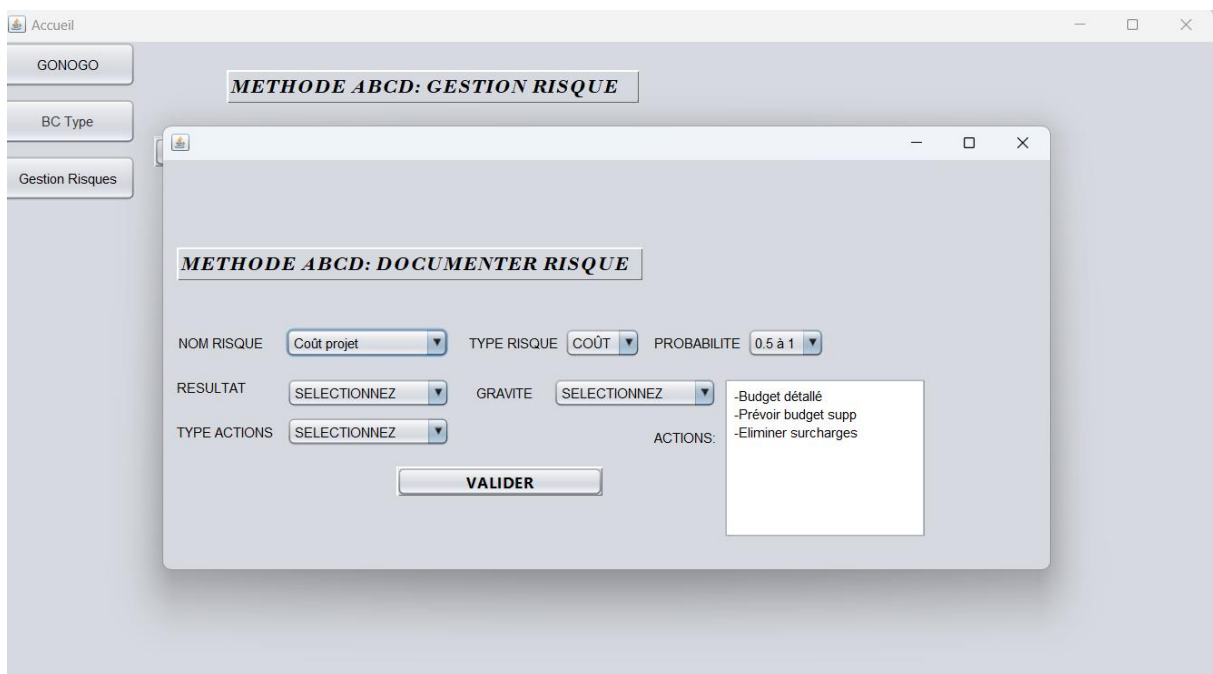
Accueil

GONOGO

BC Type

Gestion Risques

METHODE ABCD: GESTION RISQUE

METHODE ABCD: DOCUMENTER RISQUE

NOM RISQUE Coût projet

TYPE RISQUE COÛT

PROBABILITE 0.5 à 1

RESULTAT SELECTIONNEZ

GRAVITE SELECTIONNEZ

TYPE ACTIONS SELECTIONNEZ

ACTIONS:

-Budget détallé
-Prévoir budget supp
-Eliminer surcharges

VALIDER